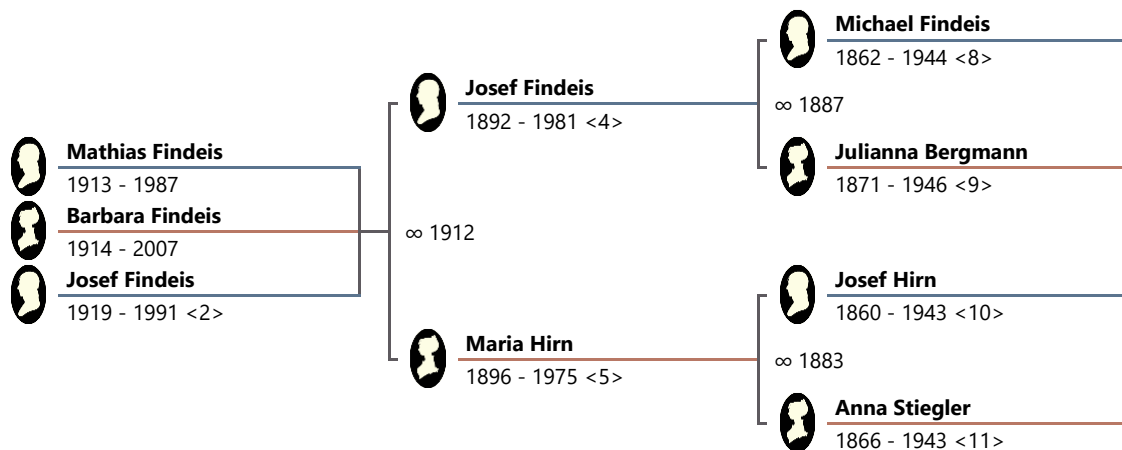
Mathias Findeis
1913 - 1987
Barbara Findeis
1914 - 2007
Josef Findeis
1919 - 1991 <2>

∞ 1912

Josef Findeis
1892 - 1981 <4>

Maria Hirn
1896 - 1975 <5>

Michael Findeis
1862 - 1944 <8>

∞ 1887

Julianna Bergmann
1871 - 1946 <9>

Josef Hirn
1860 - 1943 <10>

∞ 1883

Anna Stiegler
1866 - 1943 <11>